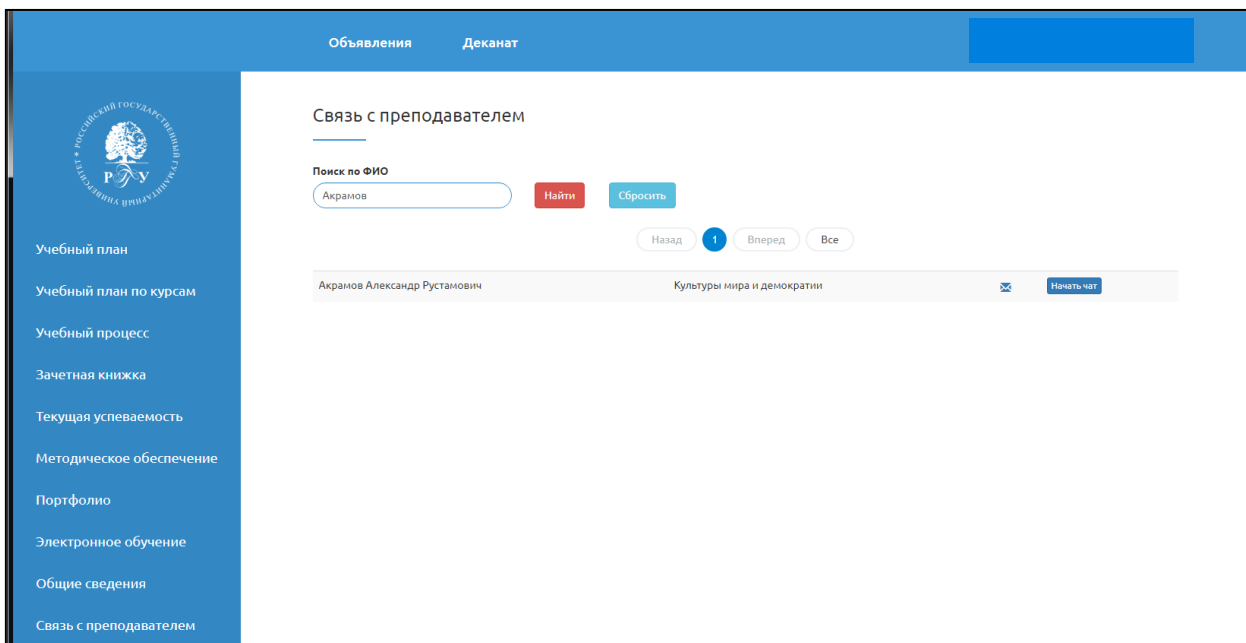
Объявления Деканат

РОССИЙСКИЙ ГОСУДАРСТВЕННЫЙ ГУМАНИТАРНЫЙ УНИВЕРСИТЕТ
РГГУ

Учебный план
Учебный план по курсам
Учебный процесс
Зачетная книжка
Текущая успеваемость
Методическое обеспечение
Портфолио
Электронное обучение
Общие сведения
Связь с преподавателем

Связь с преподавателем

Поиск по ФИО
Акрамов
Найти
Сбросить

Назад 1 Вперед Все

| Акрамов Александр Рустамович | Культуры мира и демократии | | Начать чат |